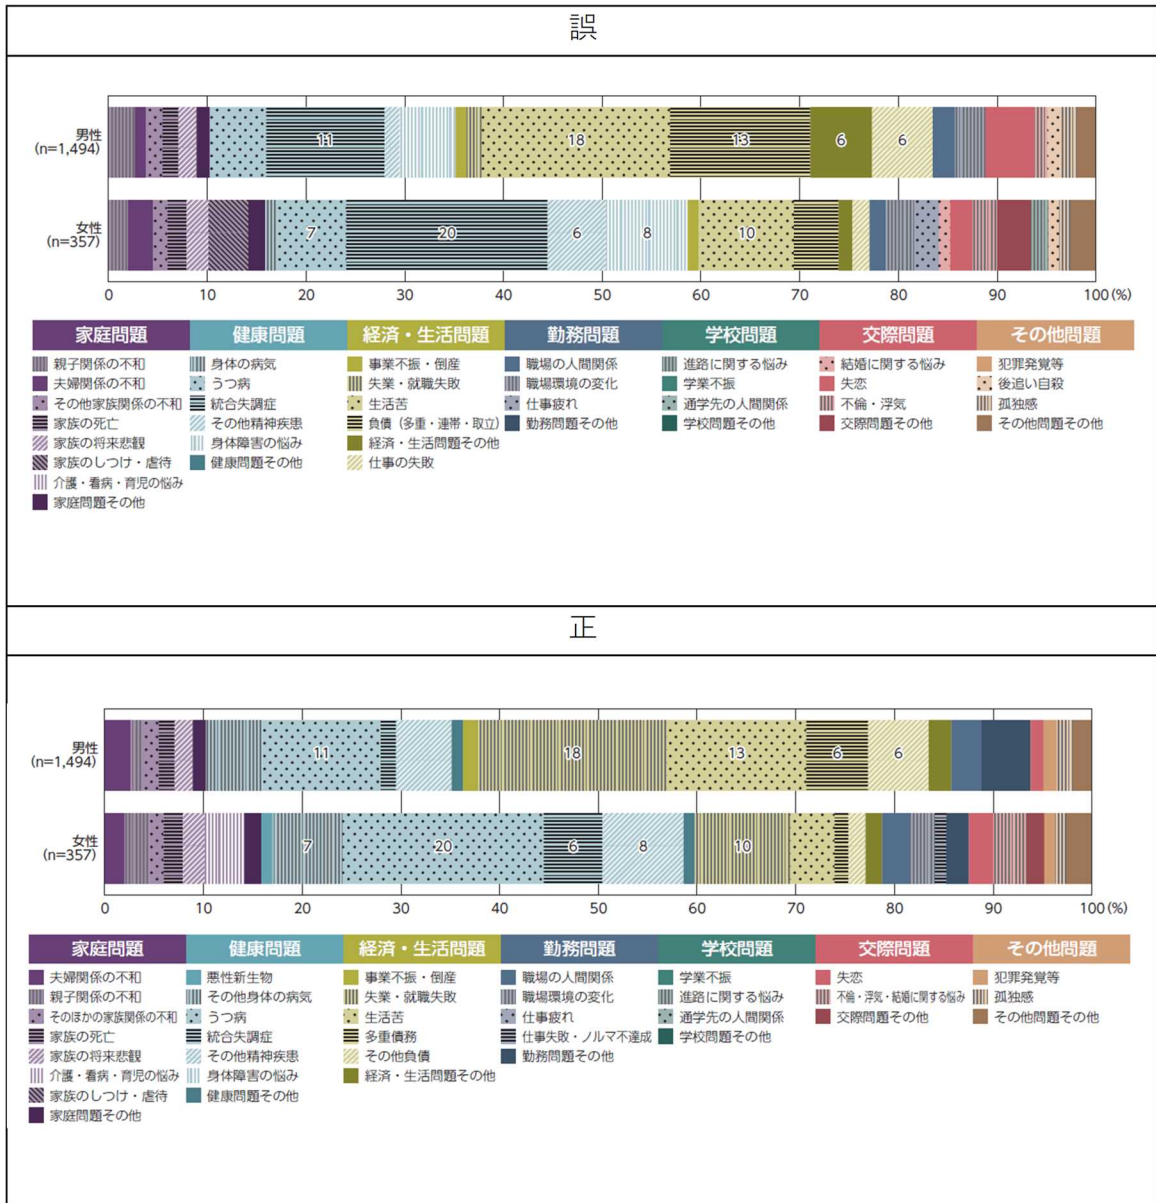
誤

男性 (n=1,494)
女性 (n=357)

11 18 13 6 6
7 20 6 8 10

0 10 20 30 40 50 60 70 80 90 100(%)

家庭問題
親子関係の不和
夫婦関係の不和
その他家族関係の不和
家族の死亡
家族の将来悲観
家族のしつけ・虐待
介護・看病・育児の悩み
家庭問題その他

健康問題
身体の病気
うつ病
統合失調症
その他精神疾患
身体障害の悩み
健康問題その他

経済・生活問題
事業不振・倒産
失業・就職失敗
生活苦
負債（多重・連帯・取立）
経済・生活問題その他
仕事の失敗

勤務問題
職場の人間関係
職場環境の変化
仕事疲れ
勤務問題その他

学校問題
進路に関する悩み
学業不振
通学先の人間関係
学校問題その他

交際問題
結婚に関する悩み
失恋
不倫・浮気
交際問題その他

その他問題
犯罪発覚等
後追い自殺
孤独感
その他問題その他

正

男性 (n=1,494)
女性 (n=357)

11 18 13 6 6
7 20 6 8 10

0 10 20 30 40 50 60 70 80 90 100(%)

家庭問題
夫婦関係の不和
親子関係の不和
そのほか家族関係の不和
家族の死亡
家族の将来悲観
介護・看病・育児の悩み
家族のしつけ・虐待
家庭問題その他

健康問題
悪性新生物
その他身体の病気
うつ病
統合失調症
その他精神疾患
身体障害の悩み
健康問題その他

経済・生活問題
事業不振・倒産
失業・就職失敗
生活苦
多重債務
その他負債
経済・生活問題その他

勤務問題
職場の人間関係
職場環境の変化
仕事疲れ
仕事失敗・ノルマ不達成
勤務問題その他

学校問題
学業不振
進路に関する悩み
通学先の人間関係
学校問題その他

交際問題
失恋
不倫・浮気・結婚に関する悩み
交際問題その他

その他問題
犯罪発覚等
孤独感
その他問題その他